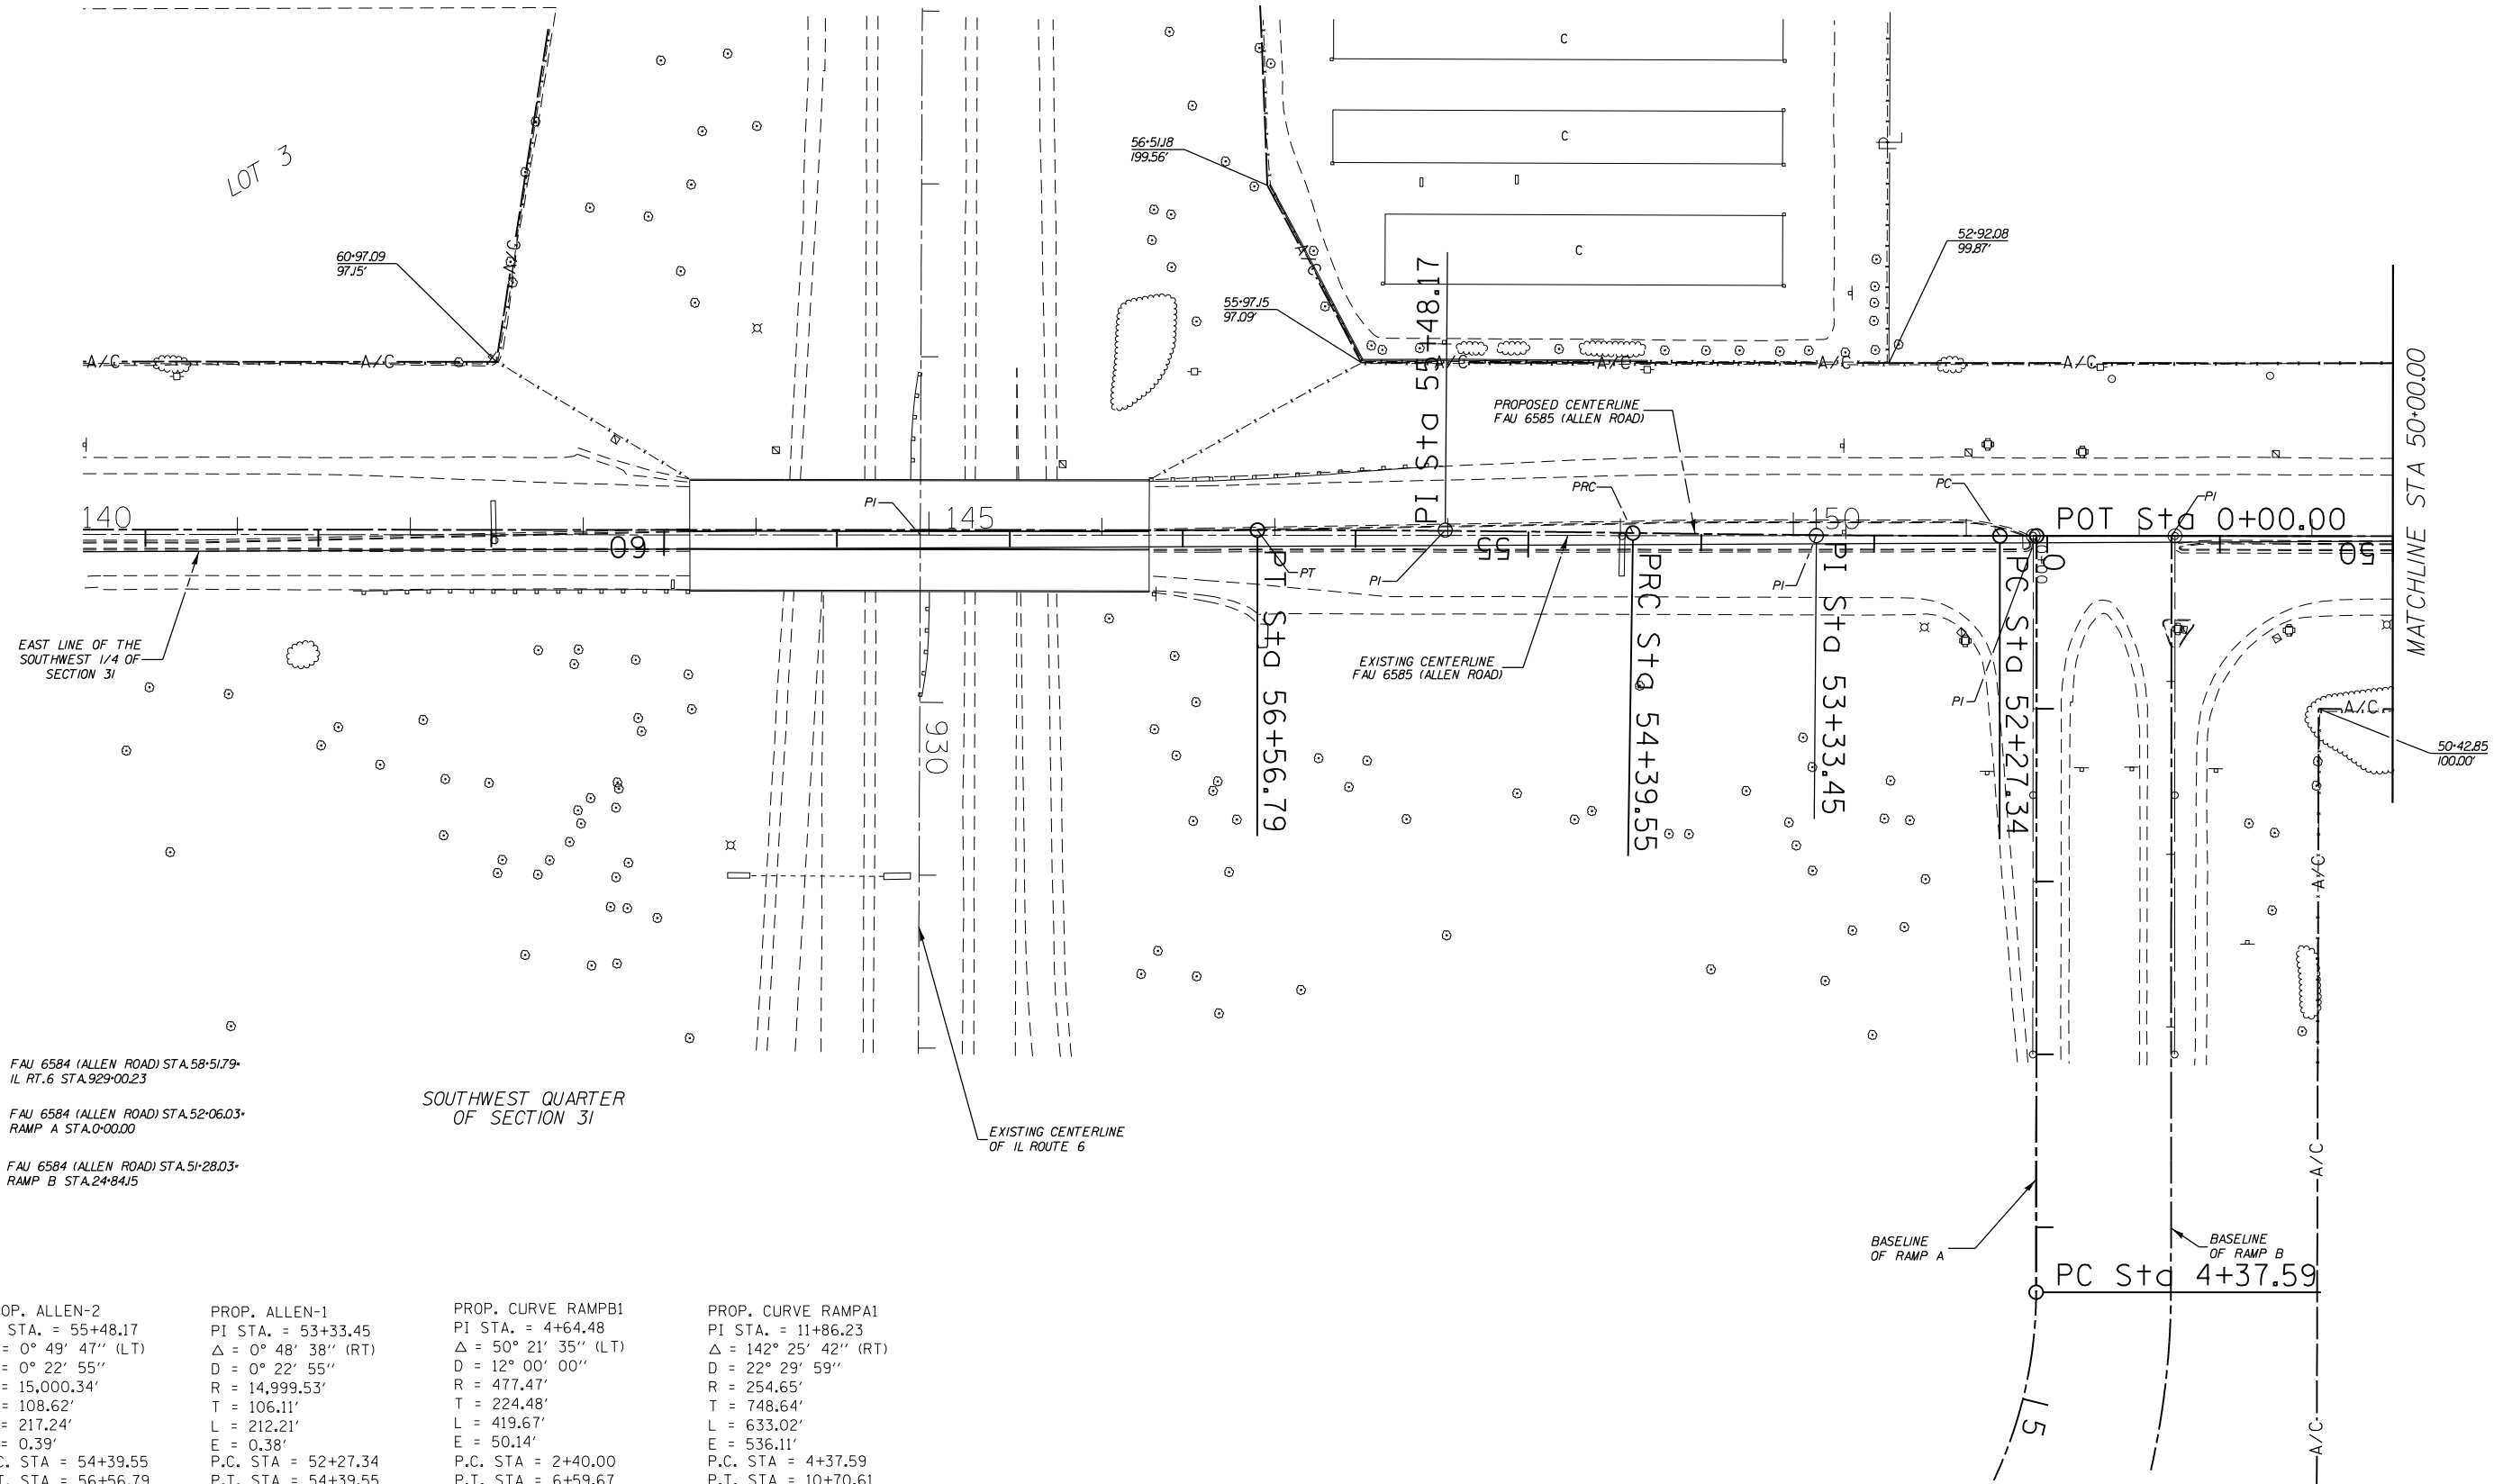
LOT 3

60+97.09
97.15'

56+51.18
199.56'

55+97.15
97.09'

52+92.08
99.87'

C
C
C

A/C
A/C
A/C
A/C
A/C

PI Sta 55+48.17

PROPOSED CENTERLINE
FAU 6585 (ALLEN ROAD)

MATCHLINE STA 50+00.00

140
PI
145
160
PRC
PC
150
POT Sta 0+00.00
PI
PT
PI
155
PI
50

PT Sta 56+56.79
PRC Sta 54+39.55
PI Sta 53+33.45
PC Sta 52+27.34

EAST LINE OF THE
SOUTHWEST 1/4 OF
SECTION 31

EXISTING CENTERLINE
FAU 6585 (ALLEN ROAD)

PI

A/C

50+42.85
100.00'

930

FAU 6584 (ALLEN ROAD) STA.58+51.79=
IL RT.6 STA.929+00.23

FAU 6584 (ALLEN ROAD) STA.52+06.03=
RAMP A STA.0+00.00

FAU 6584 (ALLEN ROAD) STA.51+28.03=
RAMP B STA.24+84.15

SOUTHWEST QUARTER
OF SECTION 31

EXISTING CENTERLINE
OF IL ROUTE 6

BASELINE
OF RAMP A

BASELINE
OF RAMP B

PC Sta 4+37.59

A/C
A/C
A/C

5

OP. ALLEN-2
STA. = 55+48.17
= 0° 49' 47'' (LT)
= 0° 22' 55''
= 15,000.34'
= 108.62'
= 217.24'
= 0.39'
C. STA = 54+39.55
STA = 56+56.79

PROP. ALLEN-1
PI STA. = 53+33.45
$\triangle$ = 0° 48' 38'' (RT)
D = 0° 22' 55''
R = 14,999.53'
T = 106.11'
L = 212.21'
E = 0.38'
P.C. STA = 52+27.34
P.T. STA = 54+39.55

PROP. CURVE RAMPB1
PI STA. = 4+64.48
$\triangle$ = 50° 21' 35'' (LT)
D = 12° 00' 00''
R = 477.47'
T = 224.48'
L = 419.67'
E = 50.14'
P.C. STA = 2+40.00
P.T. STA = 6+59.67

PROP. CURVE RAMPA1
PI STA. = 11+86.23
$\triangle$ = 142° 25' 42'' (RT)
D = 22° 29' 59''
R = 254.65'
T = 748.64'
L = 633.02'
E = 536.11'
P.C. STA = 4+37.59
P.T. STA = 10+70.61